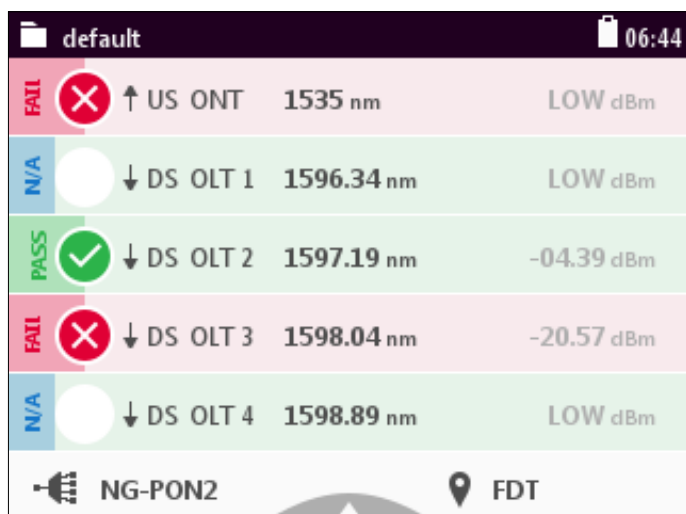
default 06:44

FAIL ↑ US ONT 1535 nm LOW dBm

N/A ↓ DS OLT 1 1596.34 nm LOW dBm

PASS ↓ DS OLT 2 1597.19 nm -04.39 dBm

FAIL ↓ DS OLT 3 1598.04 nm -20.57 dBm

N/A ↓ DS OLT 4 1598.89 nm LOW dBm

NG-PON2 FDT